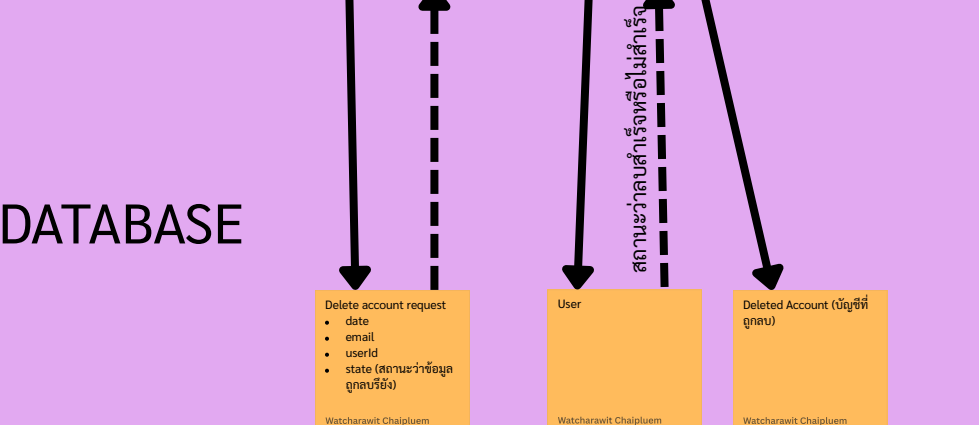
DATABASE

สถานะว่าลบสำเร็จหรือไม่สำเร็จ

Delete account request
- date
- email
- userId
- state (สถานะว่าข้อมูลถูกลบรึยัง)

Watcharawit Chaipluem

User

Watcharawit Chaipluem

Deleted Account (บัญชีที่ถูกลบ)

Watcharawit Chaipluem